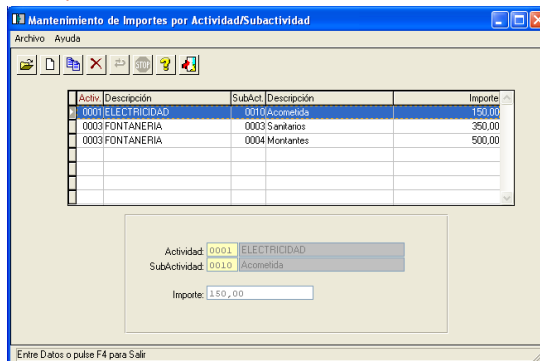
Mantenimiento de Importes por Actividad/Subactividad

Archivo Ayuda

| Activ. | Descripción | SubAct. | Descripción | Importe |
|---|---|---|---|---|
| 0001 | ELECTRICIDAD | 0010 | Acometida | 150,00 |
| 0003 | FONTANERIA | 0003 | Sanitarios | 350,00 |
| 0003 | FONTANERIA | 0004 | Montantes | 500,00 |

Actividad: 0001 ELECTRICIDAD
SubActividad: 0010 Acometida

Importe: 150,00

Entre Datos o pulse F4 para Salir